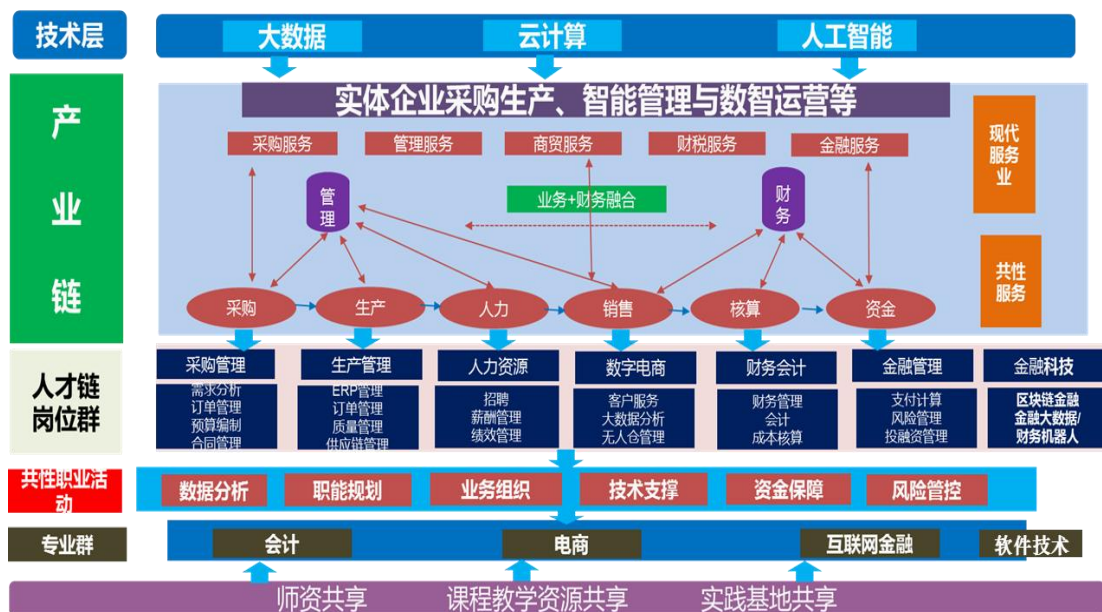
技术层

大数据

云计算

人工智能

产业链

实体企业采购生产、智能管理与数智运营等

采购服务

管理服务

商贸服务

财税服务

金融服务

现代服务业

共性服务

管理

财务

业务+财务融合

采购

生产

人力

销售

核算

资金

人才链岗位群

采购管理
需求分析
订单管理
预算编制
合同管理

生产管理
ERP管理
订单管理
质量管理
供应链管理

人力资源
招聘
薪酬管理
绩效管理

数字电商
客户服务
大数据分析
无人仓管理

财务会计
财务管理
会计
成本核算

金融管理
支付计算
风险管理
投融资管理

金融科技
区块链金融
金融大数据/
财务机器人

共性职业活动

数据分析

职能规划

业务组织

技术支撑

资金保障

风险管控

专业群

会计

电商

互联网金融

软件技术

师资共享

课程教学资源共享

实践基地共享